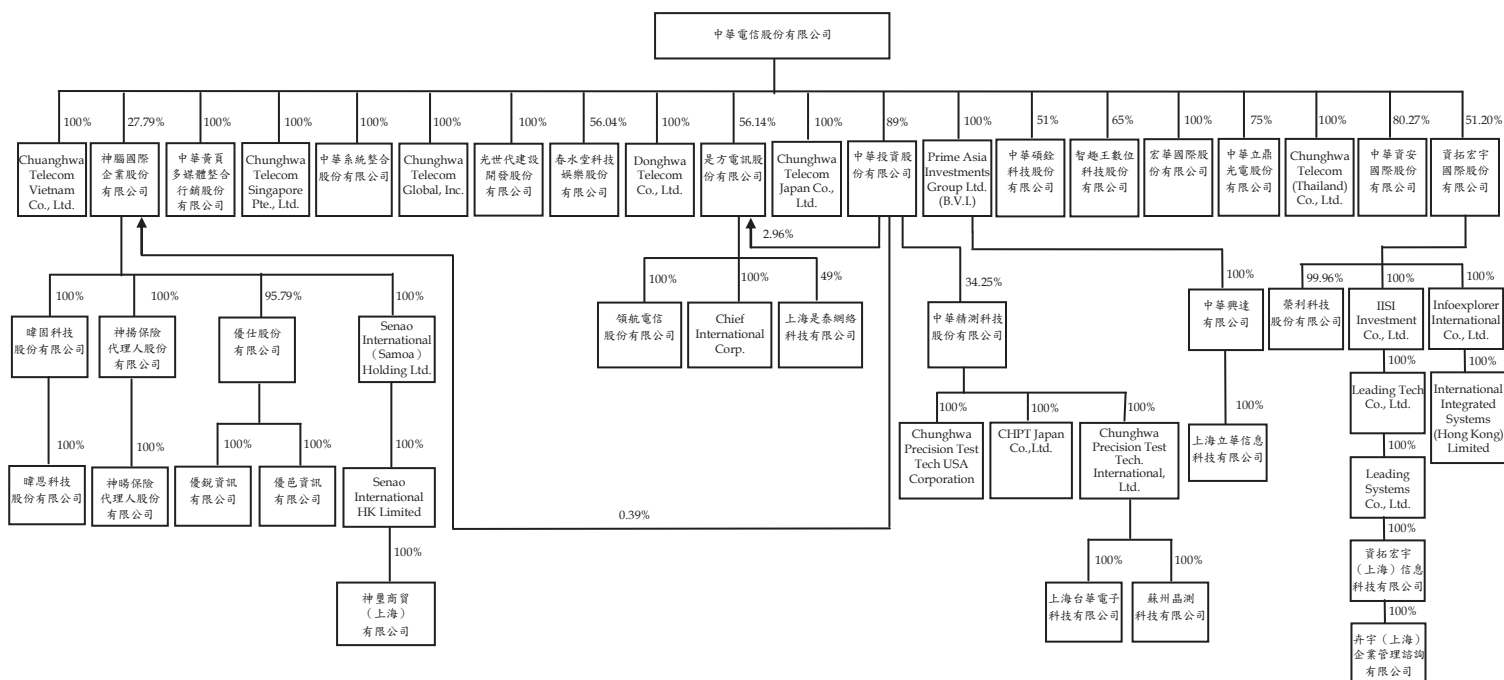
中華電信股份有限公司

100%
Chuanghwa Telecom Vietnam Co., Ltd.

27.79%
神腦國際企業股份有限公司

100%
中華黃頁多媒體整合行銷股份有限公司

100%
Chunghwa Telecom Singapore Pte., Ltd.

100%
中華系統整合股份有限公司

100%
Chunghwa Telecom Global, Inc.

100%
光世代建設開發股份有限公司

56.04%
春水堂科技娛樂股份有限公司

100%
Donghwa Telecom Co., Ltd.

56.14%
是方電訊股份有限公司

100%
Chunghwa Telecom Japan Co., Ltd.

89%
中華投資股份有限公司

100%
Prime Asia Investments Group Ltd. (B.V.I.)

51%
中華碩銓科技股份有限公司

65%
智趣王數位科技股份有限公司

100%
宏華國際股份有限公司

75%
中華立鼎光電股份有限公司

100%
Chunghwa Telecom (Thailand) Co., Ltd.

80.27%
中華資安國際股份有限公司

51.20%
資拓宏宇國際股份有限公司

100%
曄園科技股份有限公司

100%
曄恩科技股份有限公司

100%
神揚保險代理人股份有限公司

100%
神暘保險代理人股份有限公司

95.79%
優仕股份有限公司

100%
優銳資訊有限公司

100%
優邑資訊有限公司

100%
Senao International (Samoa) Holding Ltd.

100%
Senao International HK Limited

100%
神豐商貿（上海）有限公司

2.96%

100%
領航電信股份有限公司

100%
Chief International Corp.

49%
上海是泰網絡科技有限公司

0.39%

34.25%
中華精測科技股份有限公司

100%
Chunghwa Precision Test Tech USA Corporation

100%
CHPT Japan Co.,Ltd.

100%
Chunghwa Precision Test Tech. International, Ltd.

100%
上海台華電子科技有限公司

100%
蘇州晶測科技有限公司

100%
中華興達有限公司

100%
上海立華信息科技有限公司

99.96%
榮利科技股份有限公司

100%
IISI Investment Co., Ltd.

100%
Leading Tech Co., Ltd.

100%
Leading Systems Co., Ltd.

100%
資拓宏宇（上海）信息科技有限公司

100%
卉宇（上海）企業管理諮詢有限公司

100%
Infoexplorer International Co., Ltd.

100%
International Integrated Systems (Hong Kong) Limited